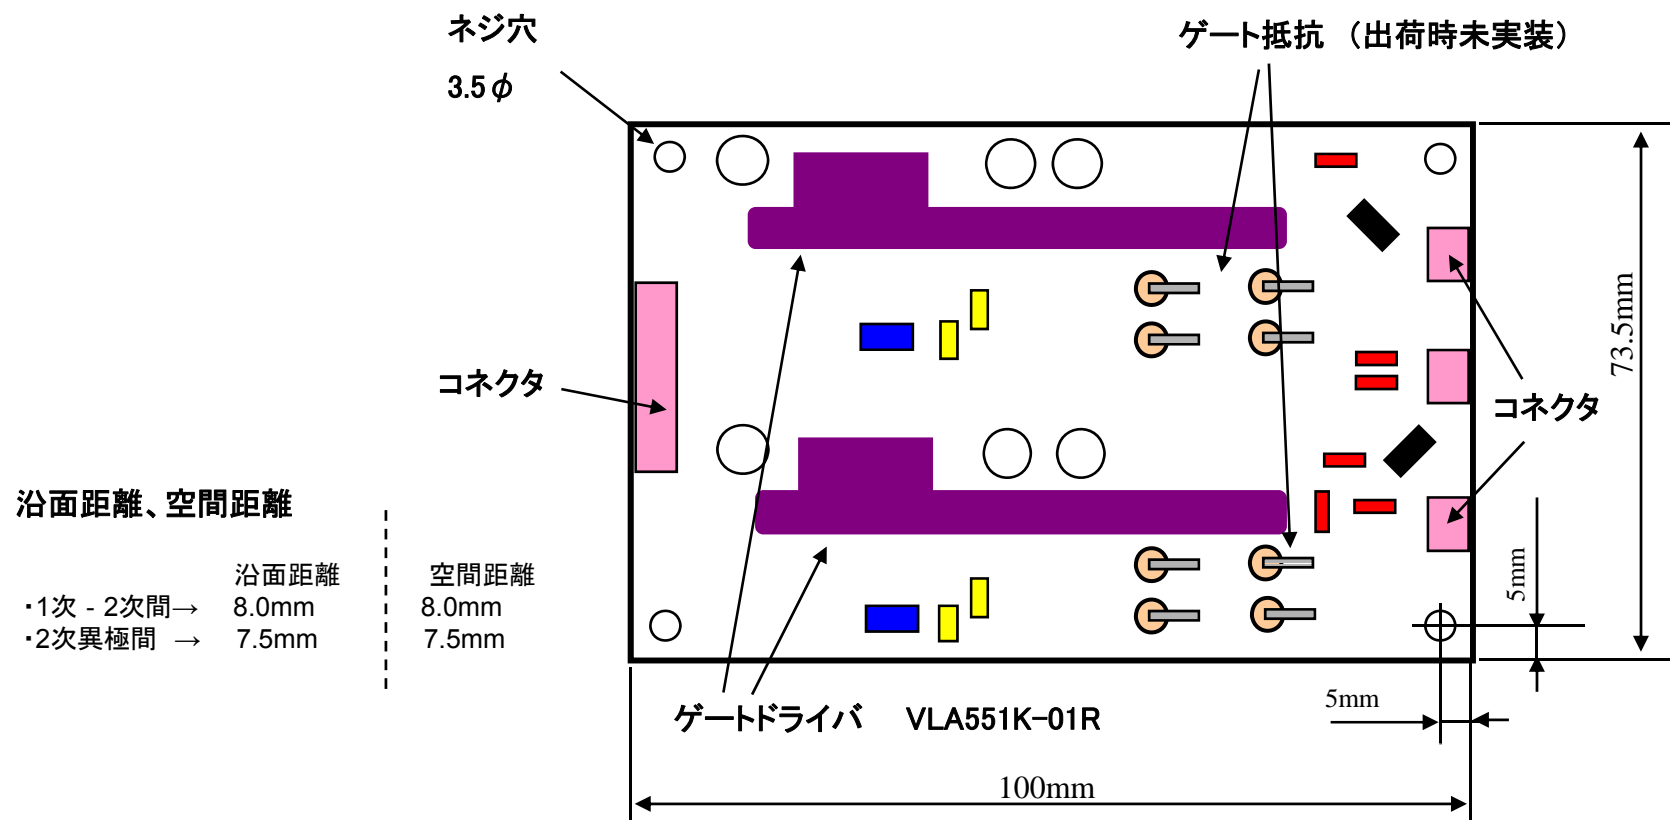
ネジ穴

3.5 $\phi$

ゲート抵抗 （出荷時未実装）

コネクタ

コネクタ

73.5mm

沿面距離、空間距離

| | 沿面距離 | 空間距離 |
|---|---|---|
| ･1次 - 2次間→ | 8.0mm | 8.0mm |
| ･2次異極間 → | 7.5mm | 7.5mm |

5mm

5mm

ゲートドライバ VLA551K-01R

100mm